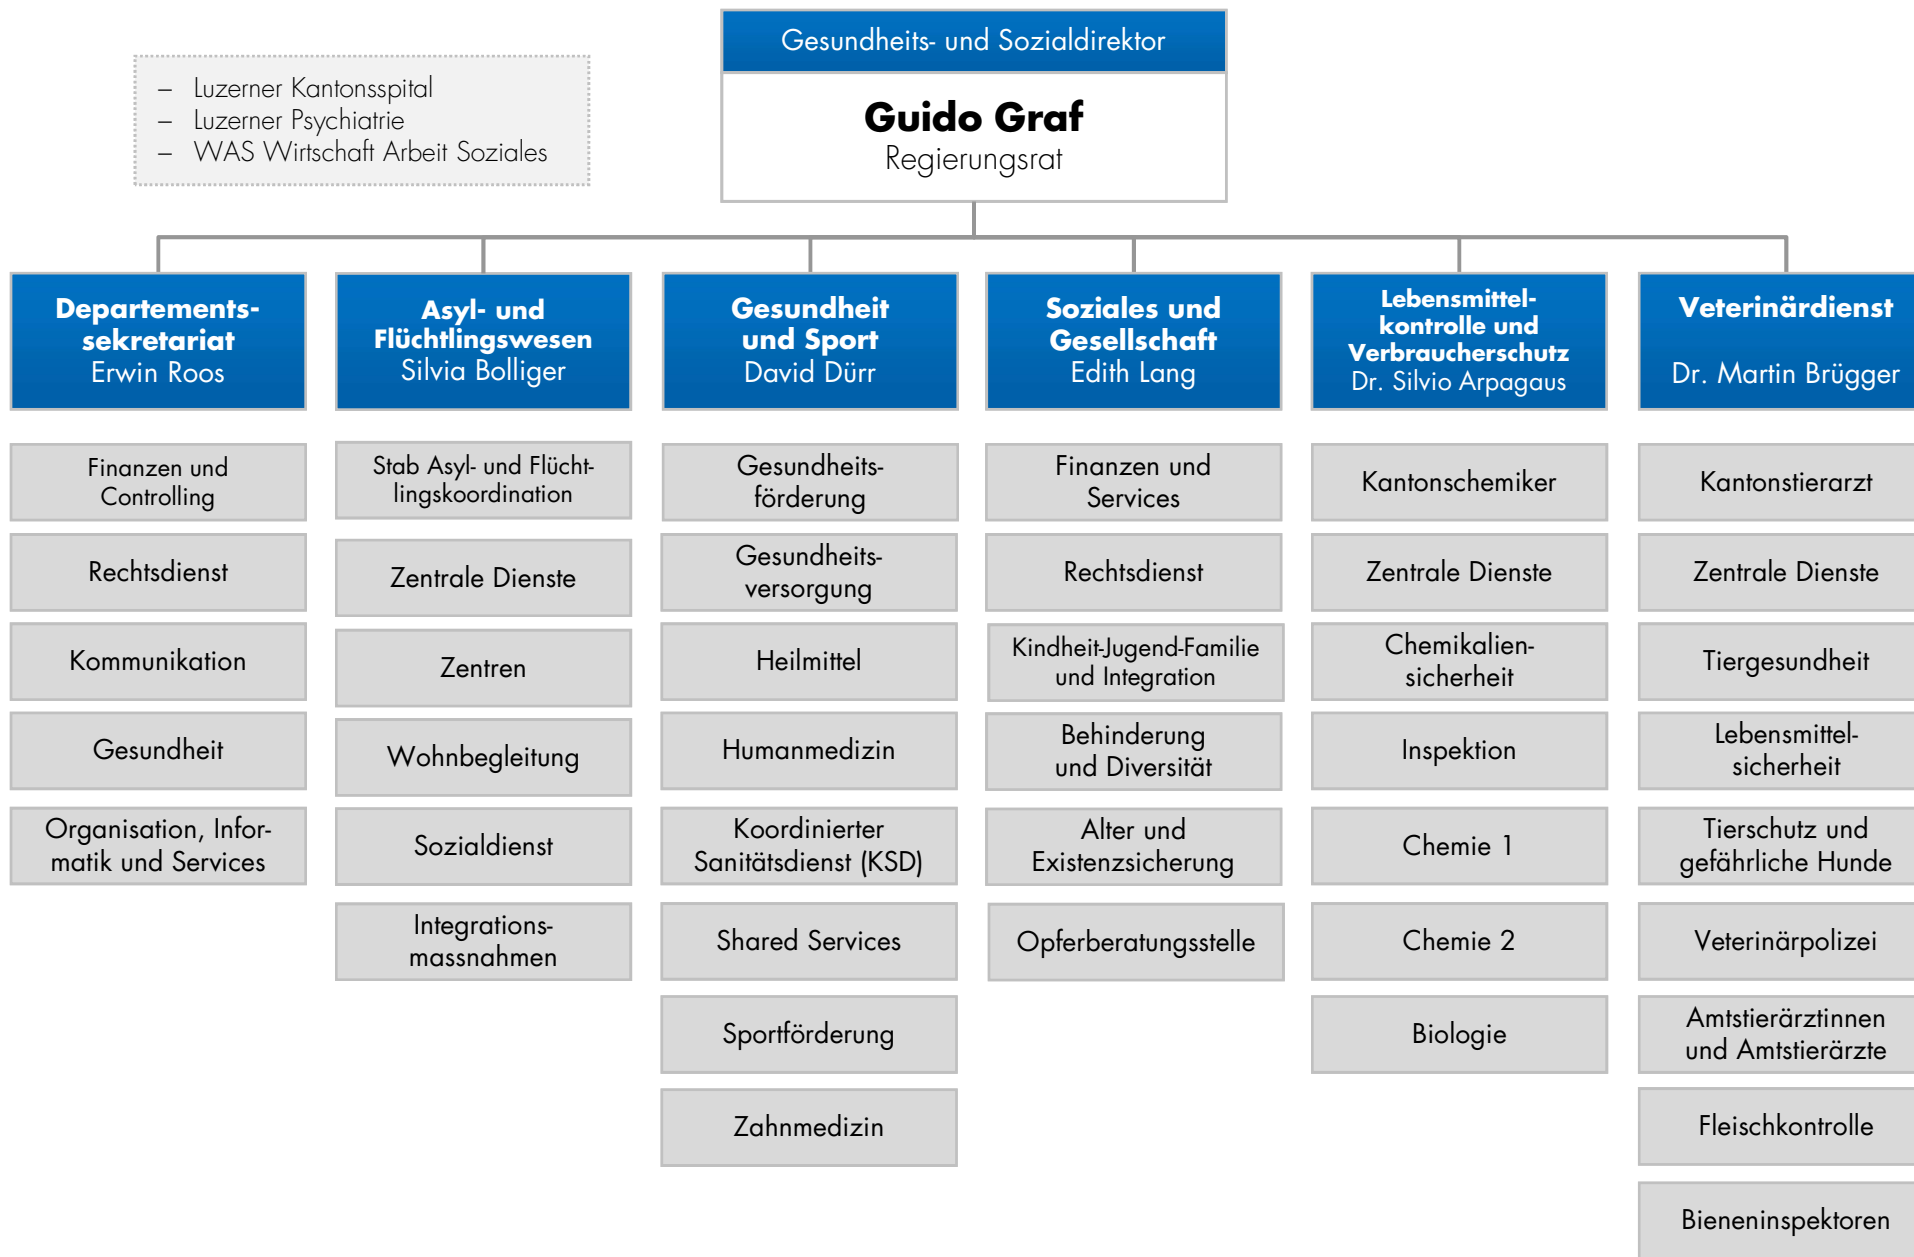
– Luzerner Kantonsspital
– Luzerner Psychiatrie
– WAS Wirtschaft Arbeit Soziales

Gesundheits- und Sozialdirektor

Guido Graf
Regierungsrat

Departementssekretariat
Erwin Roos

Finanzen und Controlling

Rechtsdienst

Kommunikation

Gesundheit

Organisation, Informatik und Services

Asyl- und Flüchtlingswesen
Silvia Bolliger

Stab Asyl- und Flüchtlingskoordination

Zentrale Dienste

Zentren

Wohnbegleitung

Sozialdienst

Integrationsmassnahmen

Gesundheit und Sport
David Dürr

Gesundheitsförderung

Gesundheitsversorgung

Heilmittel

Humanmedizin

Koordinierter Sanitätsdienst (KSD)

Shared Services

Sportförderung

Zahnmedizin

Soziales und Gesellschaft
Edith Lang

Finanzen und Services

Rechtsdienst

Kindheit-Jugend-Familie und Integration

Behinderung und Diversität

Alter und Existenzsicherung

Opferberatungsstelle

Lebensmittelkontrolle und Verbraucherschutz
Dr. Silvio Arpagaus

Kantonschemiker

Zentrale Dienste

Chemikaliensicherheit

Inspektion

Chemie 1

Chemie 2

Biologie

Veterinärdienst
Dr. Martin Brügger

Kantonstierarzt

Zentrale Dienste

Tiergesundheit

Lebensmittelsicherheit

Tierschutz und gefährliche Hunde

Veterinärpolizei

Amtstierärztinnen und Amtstierärzte

Fleischkontrolle

Bieneninspektoren